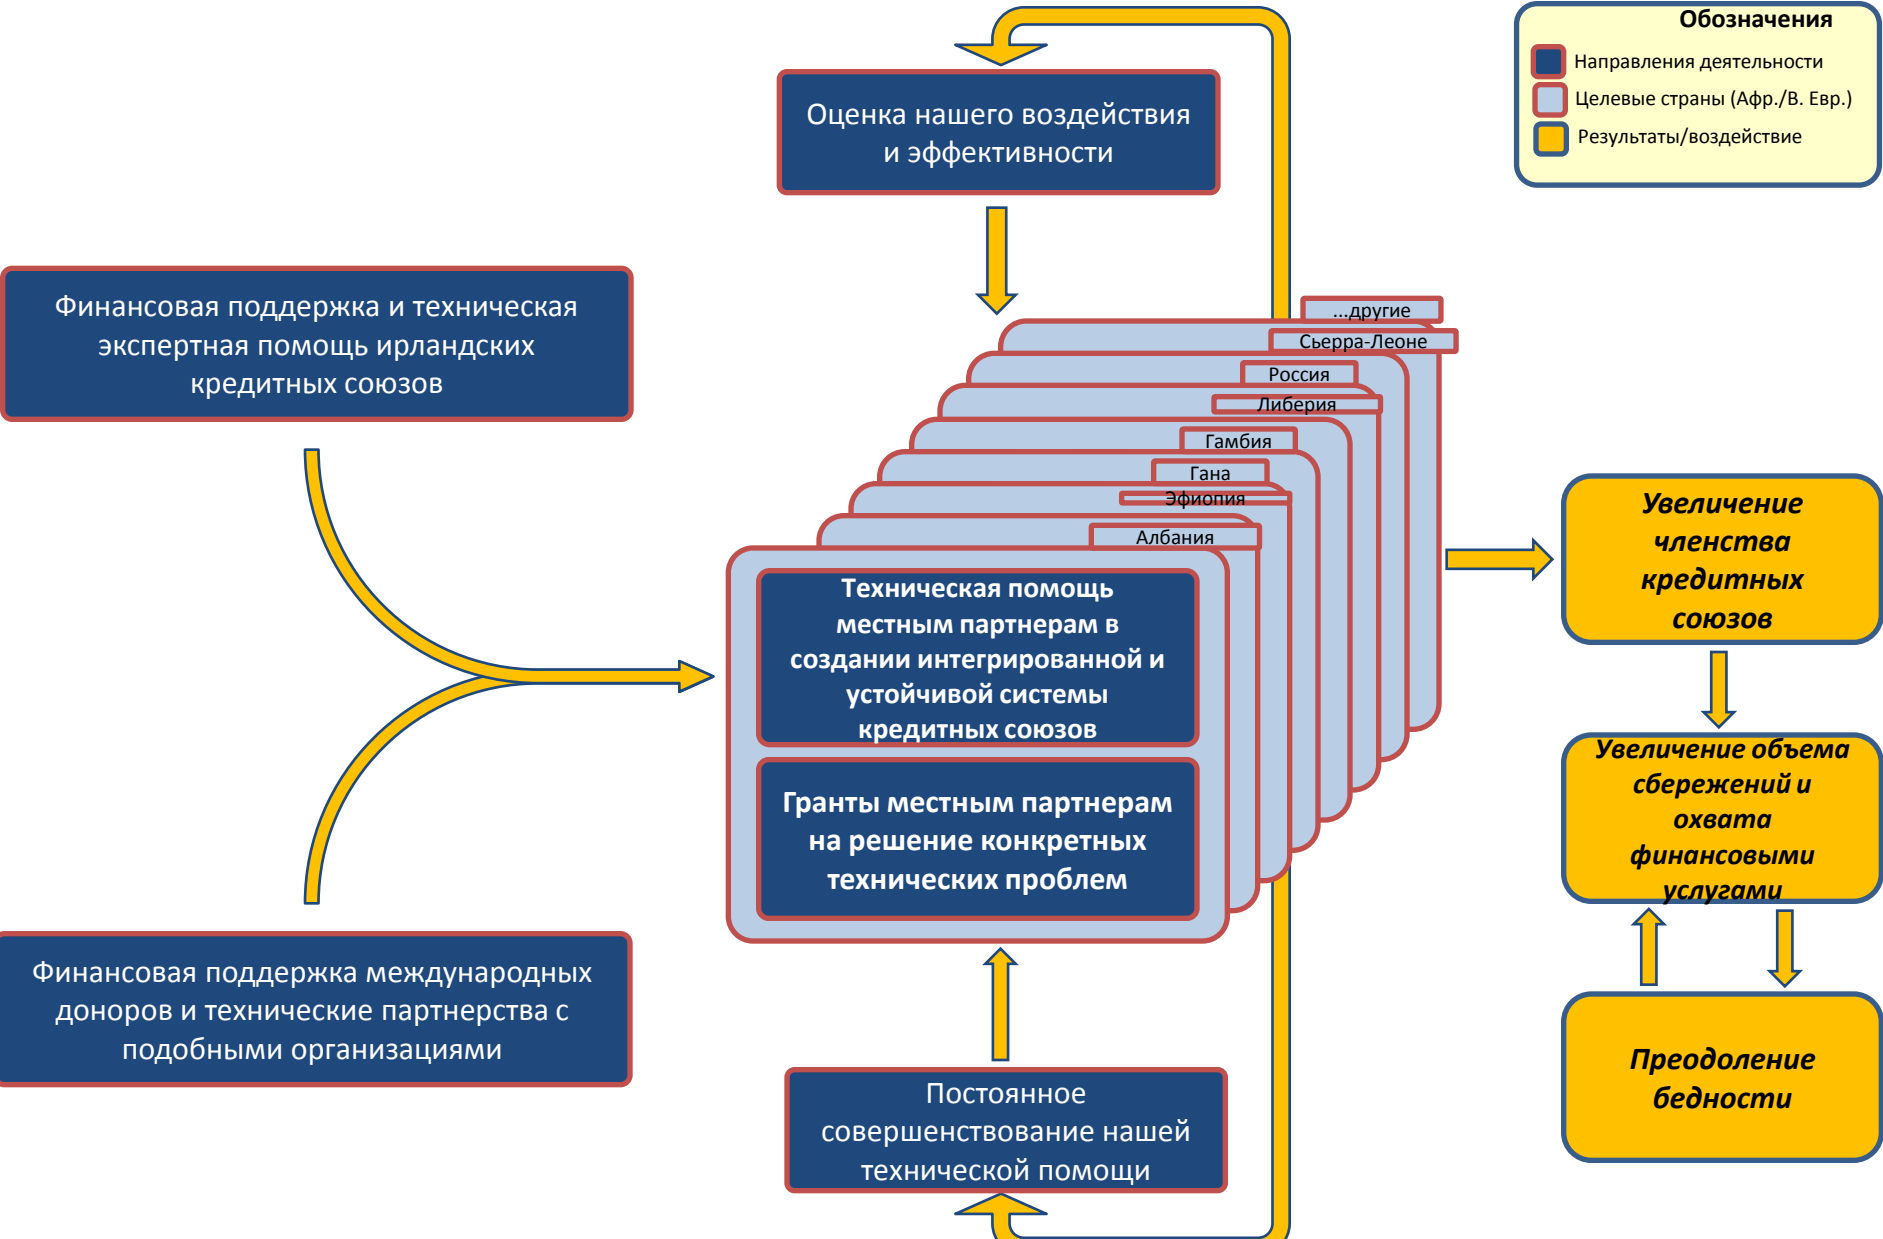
Обозначения

Направления деятельности

Целевые страны (Афр./В. Евр.)

Результаты/воздействие

Оценка нашего воздействия и эффективности

Финансовая поддержка и техническая экспертная помощь ирландских кредитных союзов

...другие

Сьерра-Леоне

Россия

Либерия

Гамбия

Гана

Эфиопия

Албания

Техническая помощь местным партнерам в создании интегрированной и устойчивой системы кредитных союзов

Гранты местным партнерам на решение конкретных технических проблем

Увеличение членства кредитных союзов

Увеличение объема сбережений и охвата финансовыми услугами

Преодоление бедности

Финансовая поддержка международных доноров и технические партнерства с подобными организациями

Постоянное совершенствование нашей технической помощи